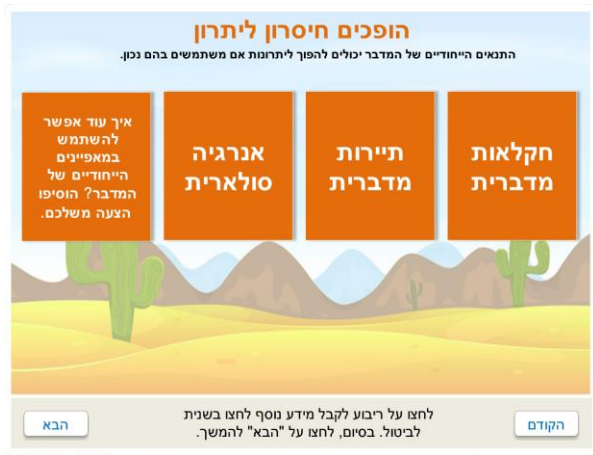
הופכים חיסרון ליתרון

התנאים הייחודיים של המדבר יכולים להפוך ליתרונות אם משתמשים בהם נכון.

חקלאות מדברית

תיירות מדברית

אנרגיה סולארית

איך עוד אפשר להשתמש במאפיינים הייחודיים של המדבר? הוסיפו הצעה משלכם.

לחצו על ריבוע לקבל מידע נוסף לחצו בשנית לביטול. בסיום, לחצו על "הבא" להמשך.

הקודם

הבא